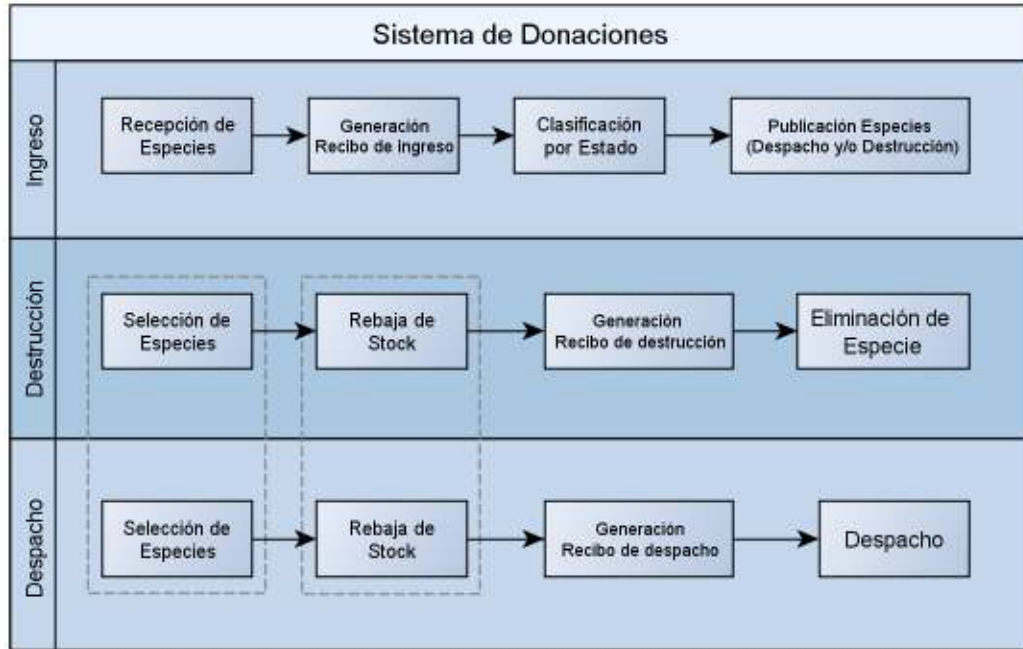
Sistema de Donaciones

Ingreso

Recepción de Especies

Generación Recibo de ingreso

Clasificación por Estado

Publicación Especies (Despacho y/o Destrucción)

Destrucción

Selección de Especies

Rebaja de Stock

Generación Recibo de destrucción

Eliminación de Especie

Despacho

Selección de Especies

Rebaja de Stock

Generación Recibo de despacho

Despacho